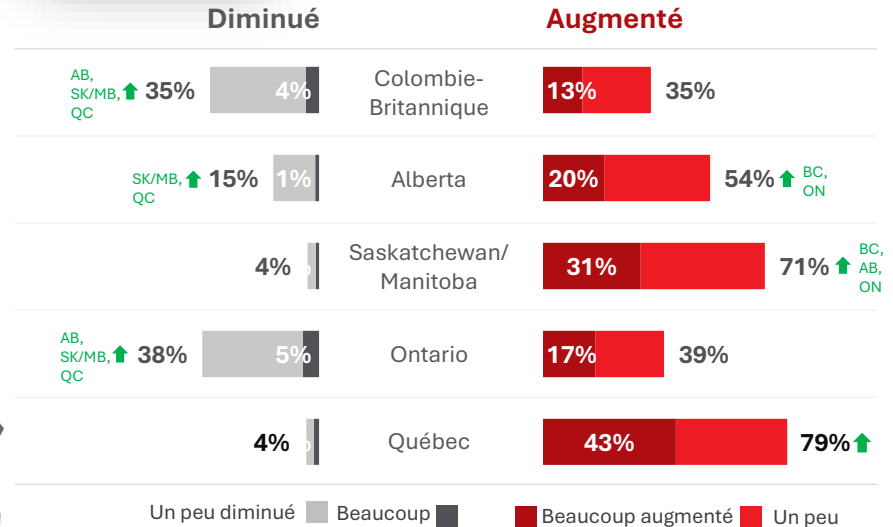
Diminué

Augmenté

AB, SK/MB, QC 35% 4% Colombie-Britannique 13% 35%

SK/MB, QC 15% 1% Alberta 20% 54% BC, ON

4% Saskatchewan/ Manitoba 31% 71% BC, AB, ON

AB, SK/MB, QC 38% 5% Ontario 17% 39%

4% Québec 43% 79%

Un peu diminué Beaucoup

Beaucoup augmenté Un peu